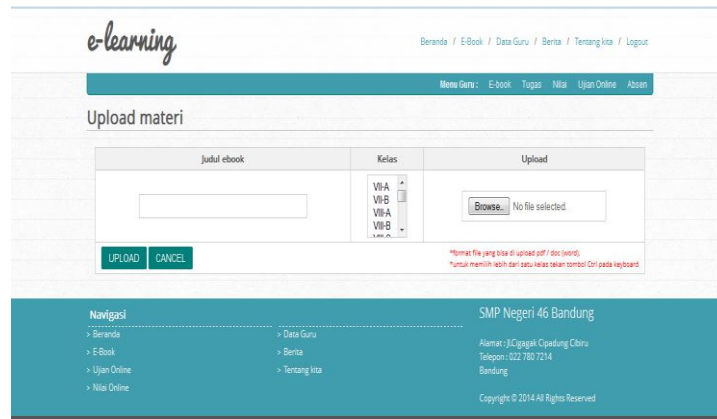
e-learning

Beranda / E-Book / Data Guru / Berita / Tentang kita / Logout

Menu Guru : E-book Tugas Nilai Ujian Online Absen

Upload materi

| Judul ebook | Kelas | Upload |
|---|---|---|
|  | VII-A VII-B VIII-A VIII-B | Browse... No file selected. |

UPLOAD CANCEL

*format file yang bisa di upload pdf / doc (word).
*untuk memilih lebih dari satu kelas tekan tombol Ctrl pada keyboard

Navigasi
> Beranda
> E-Book
> Ujian Online
> Nilai Online

> Data Guru
> Berita
> Tentang kita

SMP Negeri 46 Bandung

Alamat : Jl.Cigagak Cipadung Cibiru
Telepon : 022 780 7214
Bandung

Copyright © 2014 All Rights Reserved